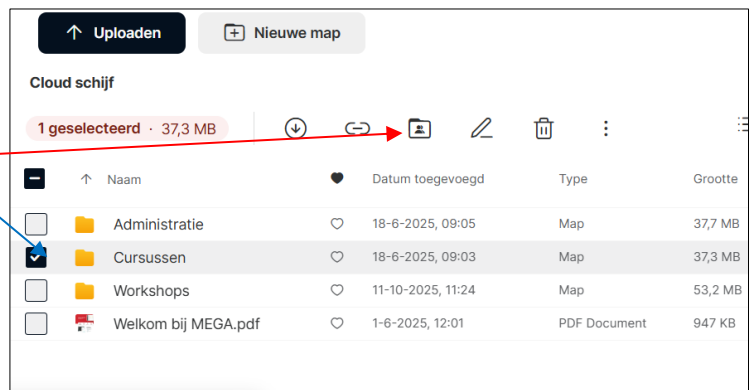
Uploaden
Nieuwe map

Cloud schijf

1 geselecteerd · 37,3 MB

| | Naam | | Datum toegevoegd | Type | Grootte |
|---|---|---|---|---|---|
| | Administratie | | 18-6-2025, 09:05 | Map | 37,7 MB |
| | Cursussen | | 18-6-2025, 09:03 | Map | 37,3 MB |
| | Workshops | | 11-10-2025, 11:24 | Map | 53,2 MB |
| | Welkom bij MEGA.pdf | | 1-6-2025, 12:01 | PDF Document | 947 KB |